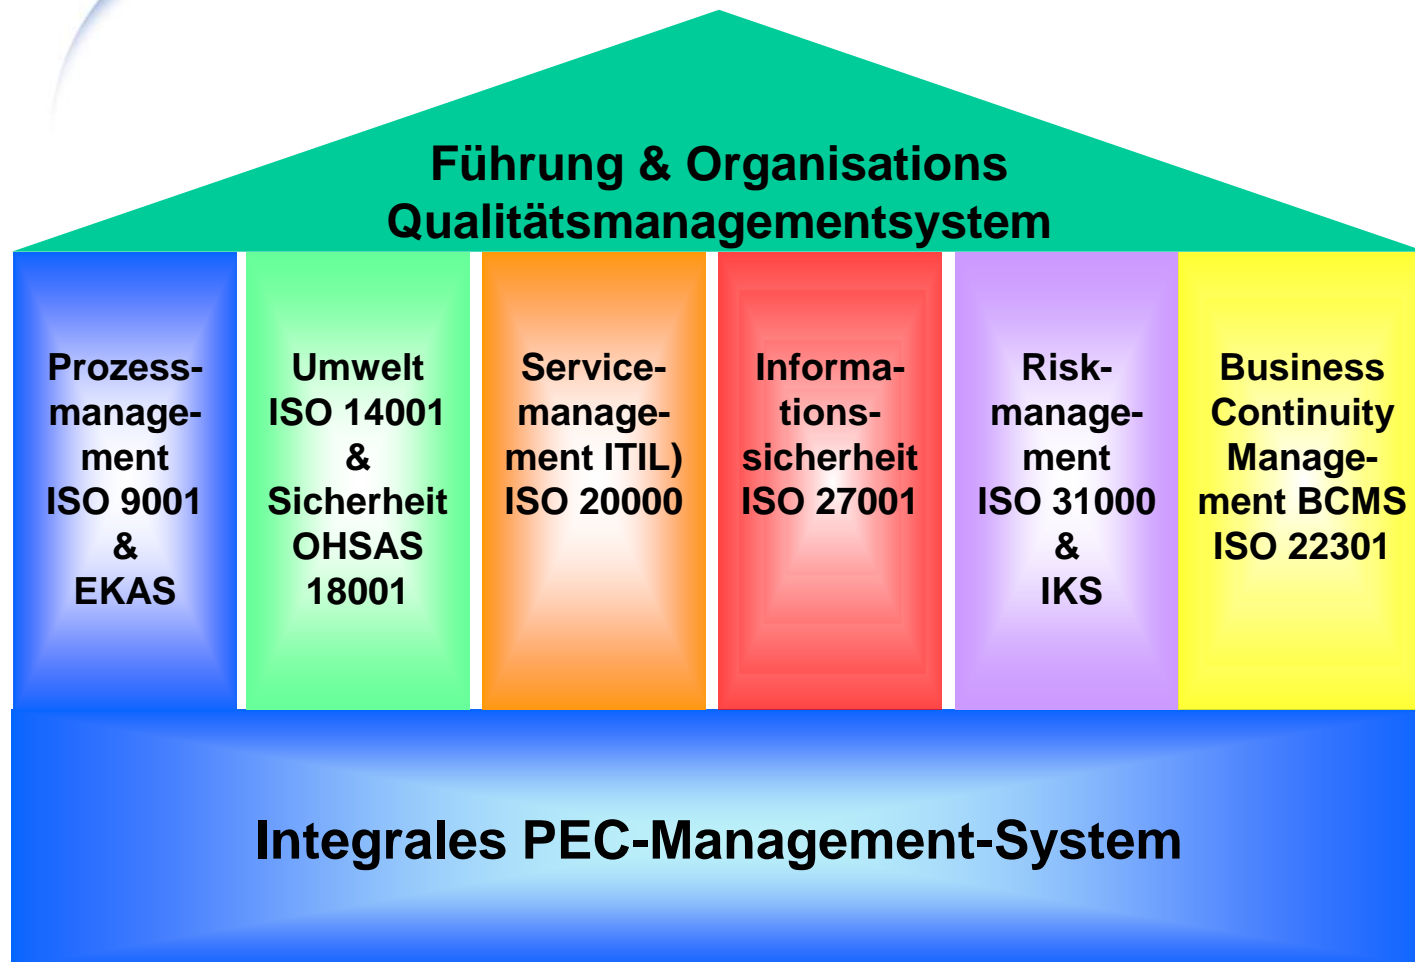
Führung & Organisations
Qualitätsmanagementsystem

Prozessmanagement
ISO 9001
&
EKAS

Umwelt
ISO 14001
&
Sicherheit
OHSAS
18001

Servicemanagement ITIL)
ISO 20000

Informationssicherheit
ISO 27001

Riskmanagement
ISO 31000
&
IKS

Business
Continuity
Management BCMS
ISO 22301

Integrales PEC-Management-System